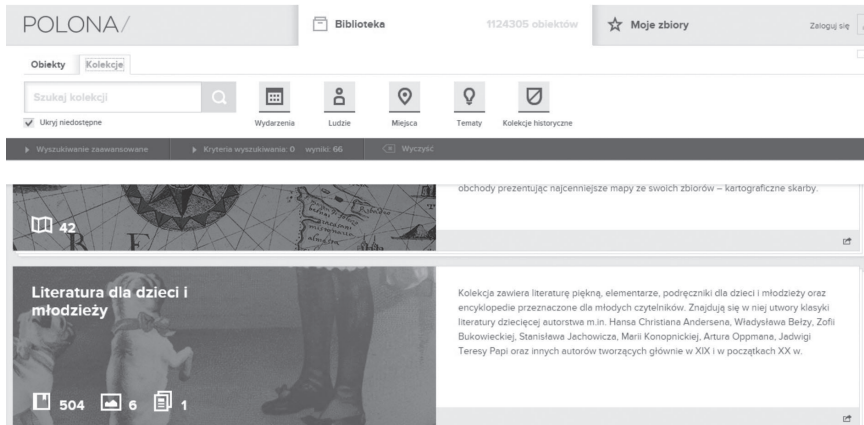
POLONA/

Biblioteka

1124305 obiektów

Moje zbiory

Zaloguj się

Obiekty Kolekcje

Szukaj kolekcji

Ukryj niedostępne

Wydarzenia

Ludzie

Miejsca

Tematy

Kolekcje historyczne

Wyszukiwanie zaawansowane

Kryteria wyszukiwania: 0 wyniki: 66

Wyczyść

obchody prezentując najcenniejsze mapy ze swoich zbiorów – kartograficzne skarby.

42

Literatura dla dzieci i młodzieży

Kolekcja zawiera literaturę piękną, elementarze, podręczniki dla dzieci i młodzieży oraz encyklopedie przeznaczone dla młodych czytelników. Znajdują się w niej utwory klasyki literatury dziecięcej autorstwa m.in. Hansa Christiana Andersena, Władysława Bełzy, Zofii Bukowieckiej, Stanisława Jachowicza, Marii Konopnickiej, Artura Oppmana, Jadwigi Teresy Papi oraz innych autorów tworzących głównie w XIX i w początkach XX w.

504 6 1